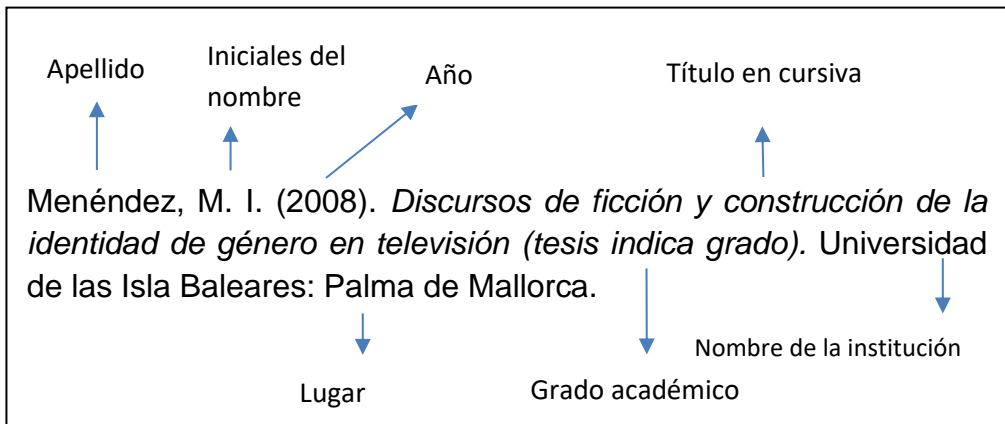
Apellido

Iniciales del nombre

Año

Título en cursiva

Menéndez, M. I. (2008). *Discursos de ficción y construcción de la identidad de género en televisión (tesis indica grado).* Universidad de las Isla Baleares: Palma de Mallorca.

Lugar

Grado académico

Nombre de la institución